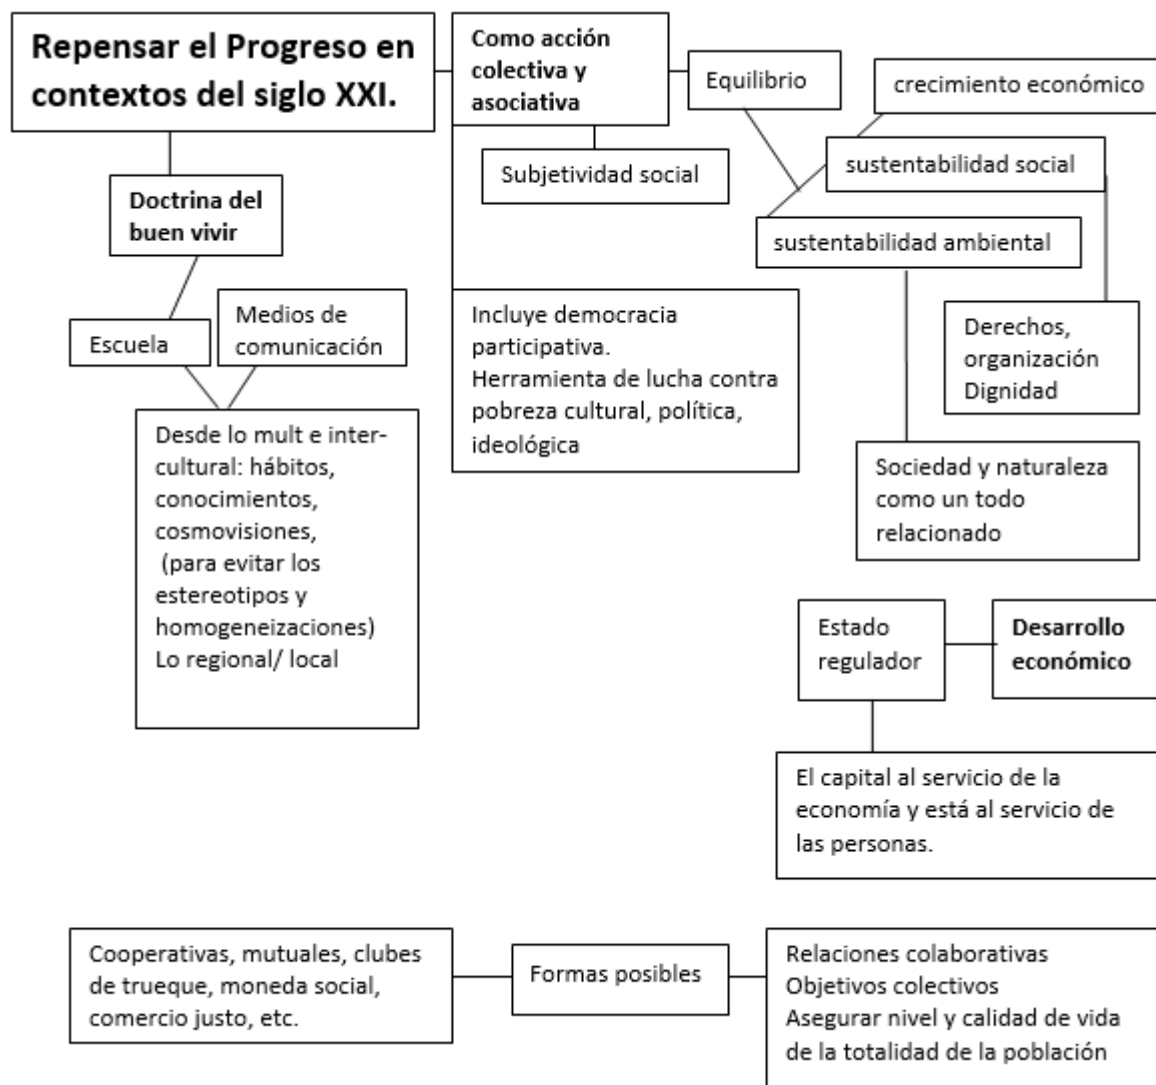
**Repensar el Progreso en contextos del siglo XXI.**

**Como acción colectiva y asociativa**

Equilibrio

crecimiento económico

sustentabilidad social

Subjetividad social

sustentabilidad ambiental

**Doctrina del buen vivir**

Escuela

Medios de comunicación

Desde lo mult e inter-cultural: hábitos, conocimientos, cosmovisiones, (para evitar los estereotipos y homogeneizaciones)
Lo regional/ local

Incluye democracia participativa.
Herramienta de lucha contra pobreza cultural, política, ideológica

Derechos, organización
Dignidad

Sociedad y naturaleza como un todo relacionado

Estado regulador

**Desarrollo económico**

El capital al servicio de la economía y está al servicio de las personas.

Cooperativas, mutuales, clubes de trueque, moneda social, comercio justo, etc.

Formas posibles

Relaciones colaborativas
Objetivos colectivos
Asegurar nivel y calidad de vida de la totalidad de la población